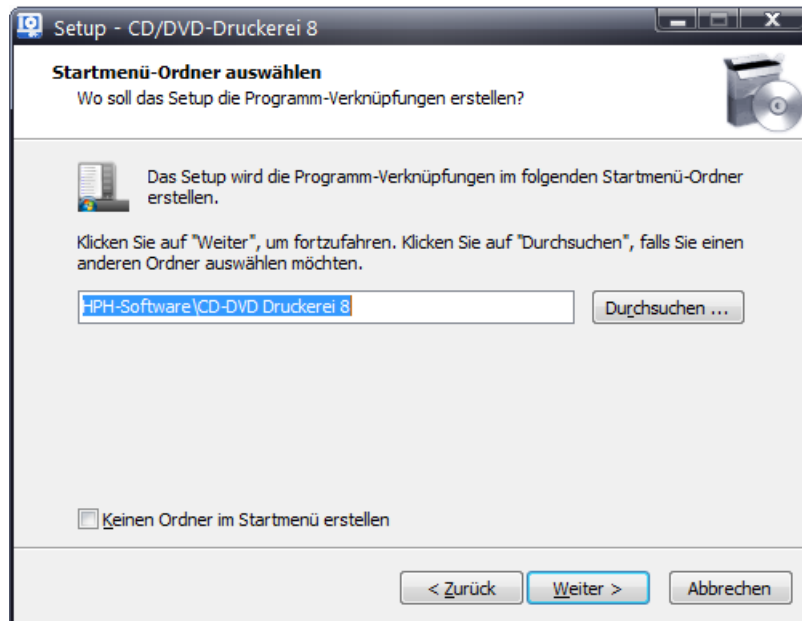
Setup - CD/DVD-Druckerei 8

Startmenü-Ordner auswählen
Wo soll das Setup die Programm-Verknüpfungen erstellen?

Das Setup wird die Programm-Verknüpfungen im folgenden Startmenü-Ordner erstellen.

Klicken Sie auf "Weiter", um fortzufahren. Klicken Sie auf "Durchsuchen", falls Sie einen anderen Ordner auswählen möchten.

HPH-Software\CD-DVD Druckerei 8

Durchsuchen ...

Keinen Ordner im Startmenü erstellen

< Zurück
Weiter >
Abbrechen